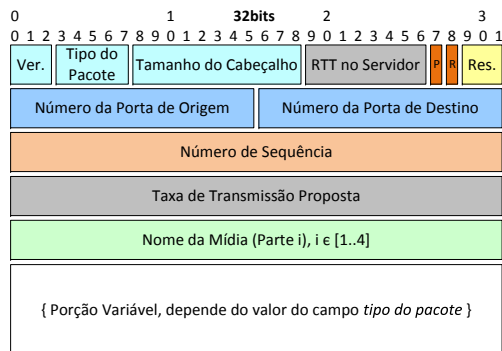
0 1 32bits 2 3

0 1 2 3 4 5 6 7 8 9 0 1 2 3 4 5 6 7 8 9 0 1 2 3 4 5 6 7 8 9 0 1

| Ver. | Tipo do Pacote | Tamanho do Cabeçalho | RTT no Servidor | P | R | Res. |
|---|---|---|---|---|---|---|

| Número da Porta de Origem | Número da Porta de Destino |
|---|---|

Número de Sequência

Taxa de Transmissão Proposta

Nome da Mídia (Parte i), i є [1..4]

{ Porção Variável, depende do valor do campo *tipo do pacote* }